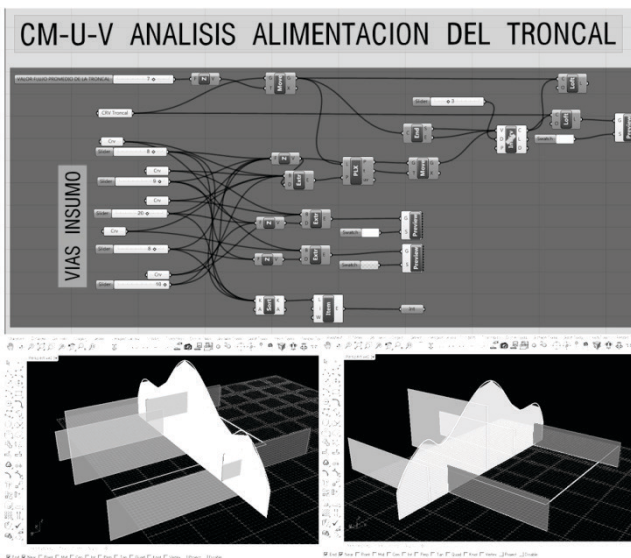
CM-U-V ANALISIS ALIMENTACION DEL TRONCAL

VALOR FLUJO PROMEDIO DE LA TRONCAL

CRV Troncal

VIAS INSUMO

Crv

Crv

Crv

Crv

Crv

Slider 5

Slider 20

Slider 8

Slider 10

Move

Move

Loft

Loft

Extr

PLN

Preview

Preview

Preview

Swatch

Swatch

Swatch

Sort

Item

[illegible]